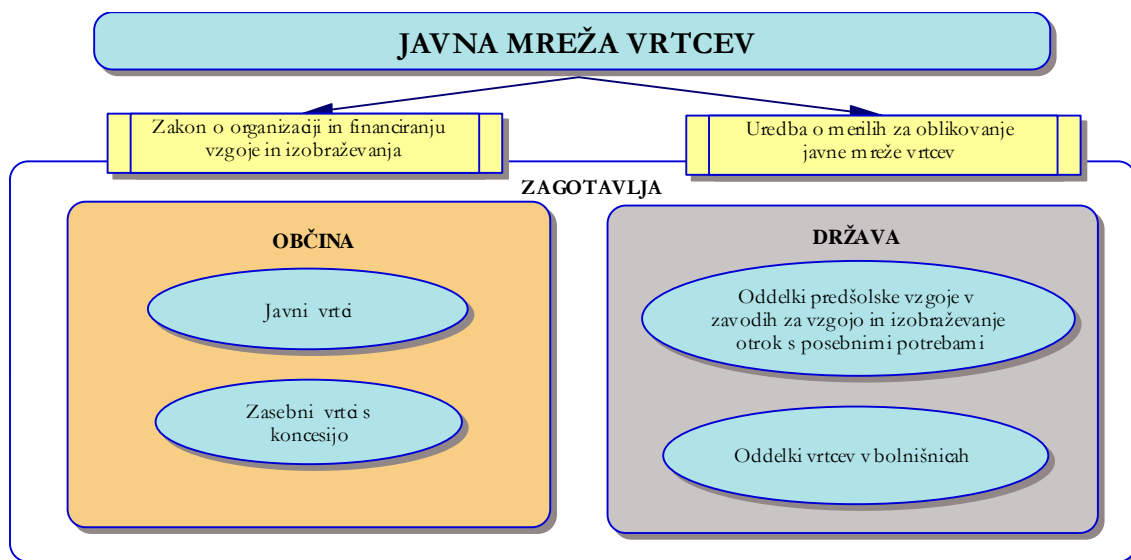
JAVNA MREŽA VRTCEV

Zakon o organizaciji in financiranju vzgoje in izobraževanja

Uredba o merilih za oblikovanje javne mreže vrtcev

ZAGOTAVLJA

OBČINA

Javni vrtci

Zasebni vrtci s koncesijo

DRŽAVA

Oddelki predšolske vzgoje v zavodih za vzgojo in izobraževanje otrok s posebnimi potrebami

Oddelki vrtcev v bolnišnicah